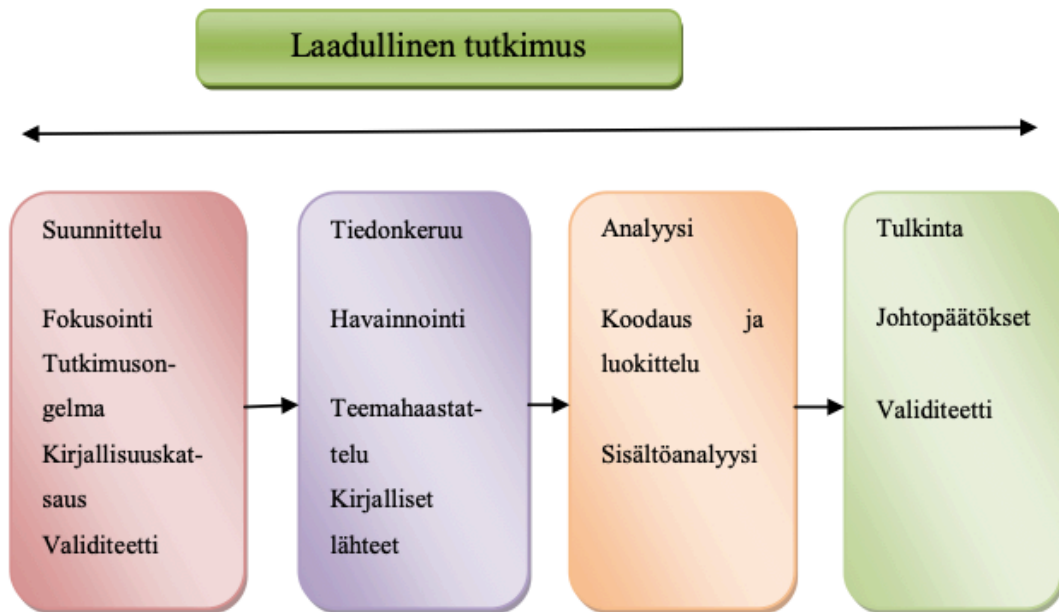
Laadullinen tutkimus

Suunnittelu

Fokusointi
Tutkimusongelma
Kirjallisuuskatsaus
Validiteetti

Tiedonkeruu

Havainnointi

Teemahaastattelu
Kirjalliset lähteet

Analyysi

Koodaus ja luokittelu

Sisältöanalyysi

Tulkinta

Johtopäätökset

Validiteetti